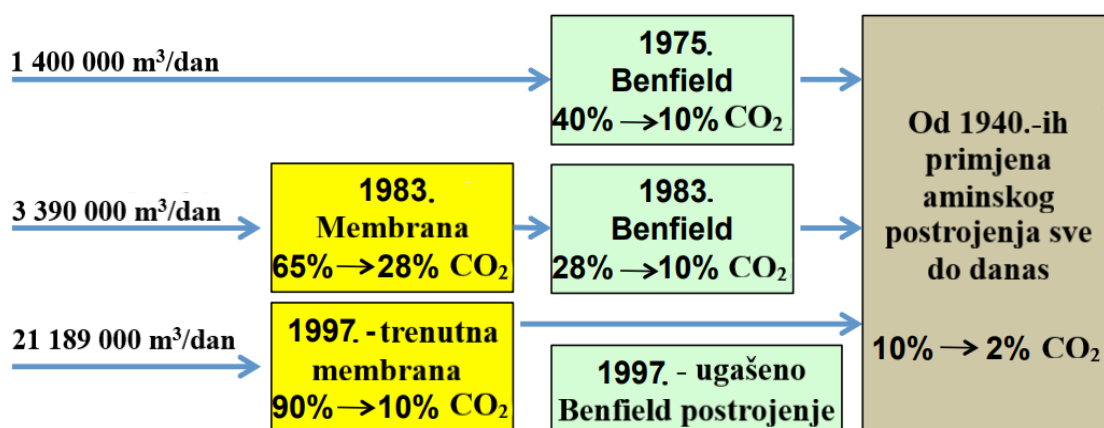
1 400 000 m$^3$/dan

1975.
Benfield
40% $\rightarrow$10% $CO_2$

3 390 000 m$^3$/dan

1983.
Membrana
65%$\rightarrow$28% $CO_2$

1983.
Benfield
28% $\rightarrow$10% $CO_2$

21 189 000 m$^3$/dan

1997. - trenutna membrana
90%$\rightarrow$10% $CO_2$

1997. - ugašeno Benfield postrojenje

Od 1940.-ih primjena aminskog postrojenja sve do danas

10% $\rightarrow$ 2% $CO_2$